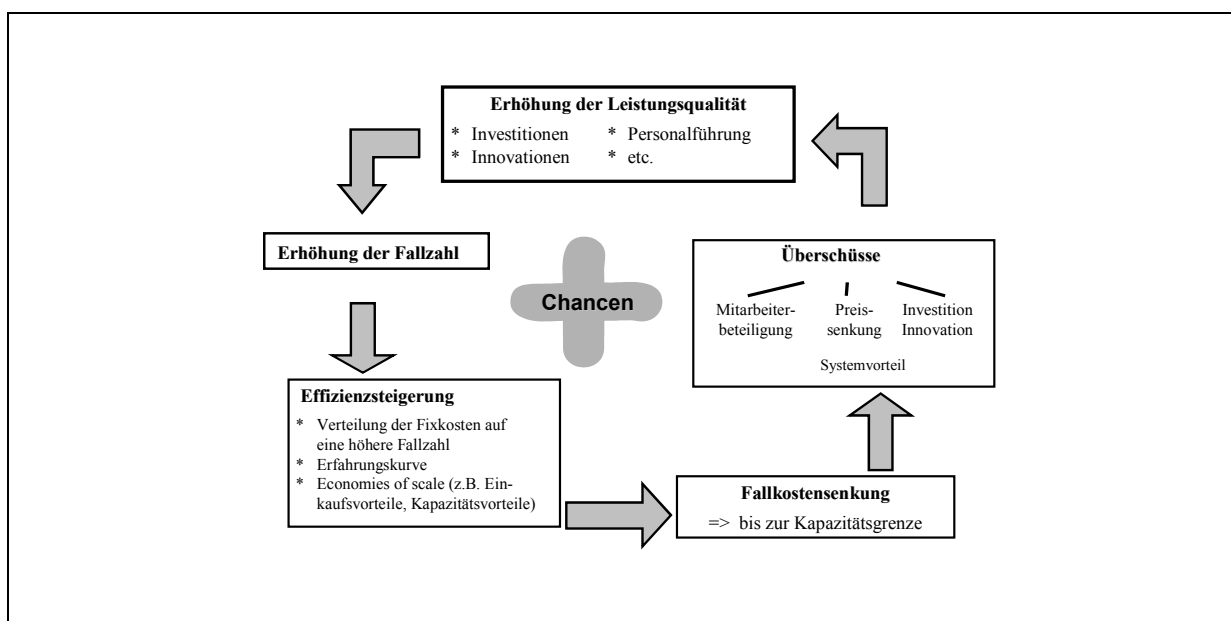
Erhöhung der Leistungsqualität

* Investitionen
* Innovationen
* Personalführung
* etc.

Erhöhung der Fallzahl

Chancen

Überschüsse

Mitarbeiterbeteiligung

Preissenkung

Investition Innovation

Systemvorteil

Effizienzsteigerung

* Verteilung der Fixkosten auf eine höhere Fallzahl
* Erfahrungskurve
* Economies of scale (z.B. Einkaufsvorteile, Kapazitätsvorteile)

Fallkostensenkung

=> bis zur Kapazitätsgrenze